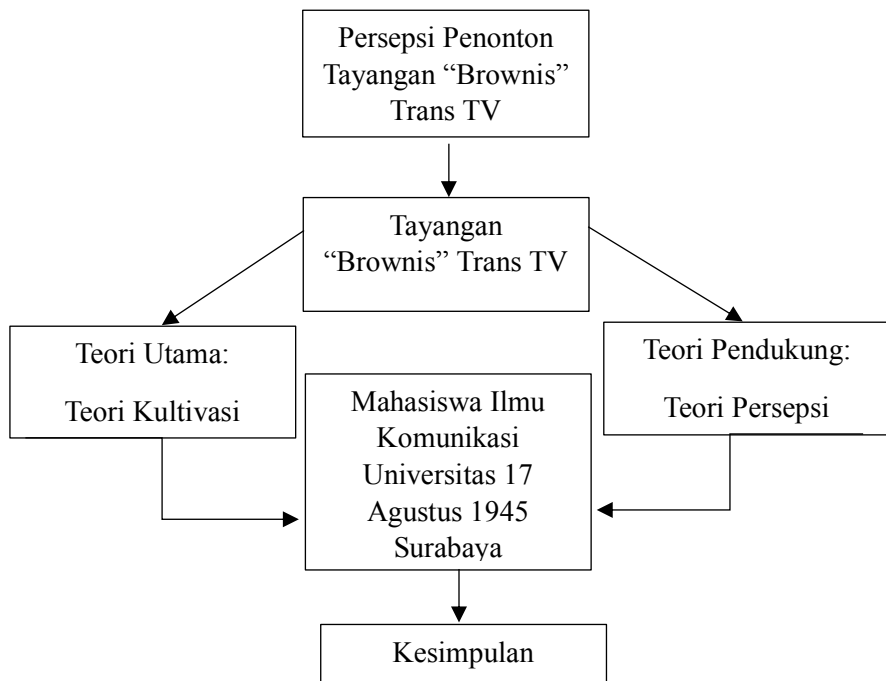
Persepsi Penonton Tayangan “Brownis” Trans TV

Tayangan “Brownis” Trans TV

Teori Utama:

Teori Kultivasi

Mahasiswa Ilmu Komunikasi Universitas 17 Agustus 1945 Surabaya

Teori Pendukung:

Teori Persepsi

Kesimpulan